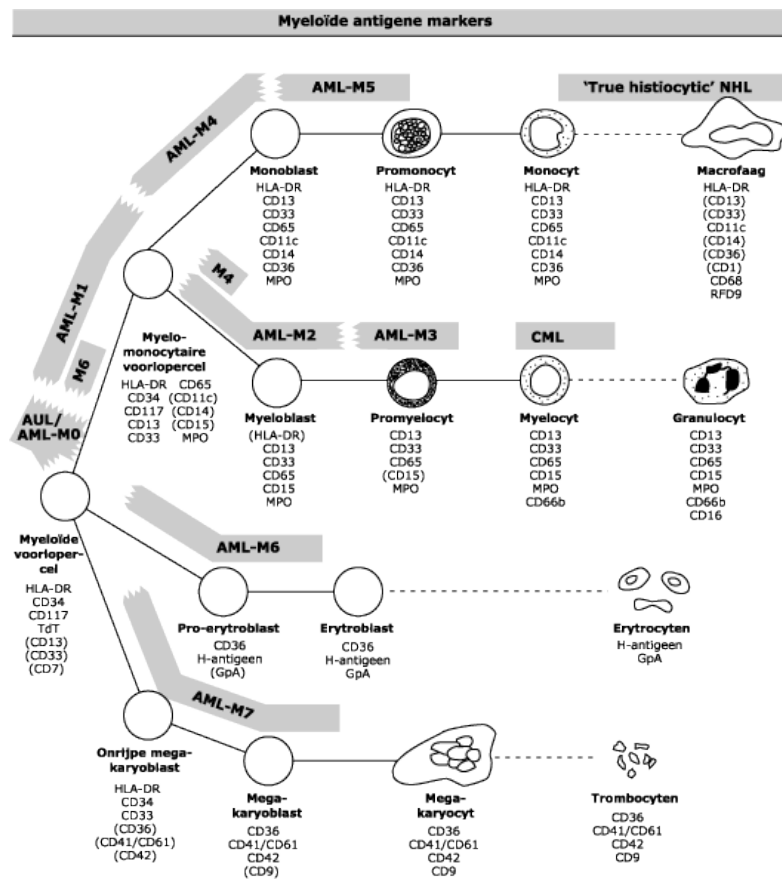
Myeloïde antigene markers

AML-M5

'True histiocytic' NHL

AML-M4

Monoblast
HLA-DR
CD13
CD33
CD65
CD11c
CD14
CD36
MPO

Promonocyt
HLA-DR
CD13
CD33
CD65
CD11c
CD14
CD36
MPO

Monocyt
HLA-DR
CD13
CD33
CD65
CD11c
CD14
CD36
MPO

Macrofaag
HLA-DR
(CD13)
(CD33)
CD11c
(CD14)
(CD36)
(CD1)
CD68
RFD9

AML-M1

M4

M6

Myelo-monocytaire voorlopercel
HLA-DR
CD34
CD117
CD13
CD33
CD65
(CD11c)
(CD14)
(CD15)
MPO

AML-M2

AML-M3

CML

AUL/ AML-M0

Myeloblast
(HLA-DR)
CD13
CD33
CD65
CD15
MPO

Promyelocyt
CD13
CD33
CD65
(CD15)
MPO

Myelocyt
CD13
CD33
CD65
CD15
MPO
CD66b

Granulocyt
CD13
CD33
CD65
CD15
MPO
CD66b
CD16

AML-M6

Myeloïde voorlopercel
HLA-DR
CD34
CD117
TdT
(CD13)
(CD33)
(CD7)

Pro-erytroblast
CD36
H-antigeen
(GpA)

Erytroblast
CD36
H-antigeen
GpA

Erytrocyten
H-antigeen
GpA

AML-M7

Onrijpe megakaryoblast
HLA-DR
CD34
CD33
(CD36)
(CD41/CD61)
(CD42)

Megakaryoblast
CD36
CD41/CD61
CD42
(CD9)

Megakaryocyt
CD36
CD41/CD61
CD42
CD9

Trombocyten
CD36
CD41/CD61
CD42
CD9